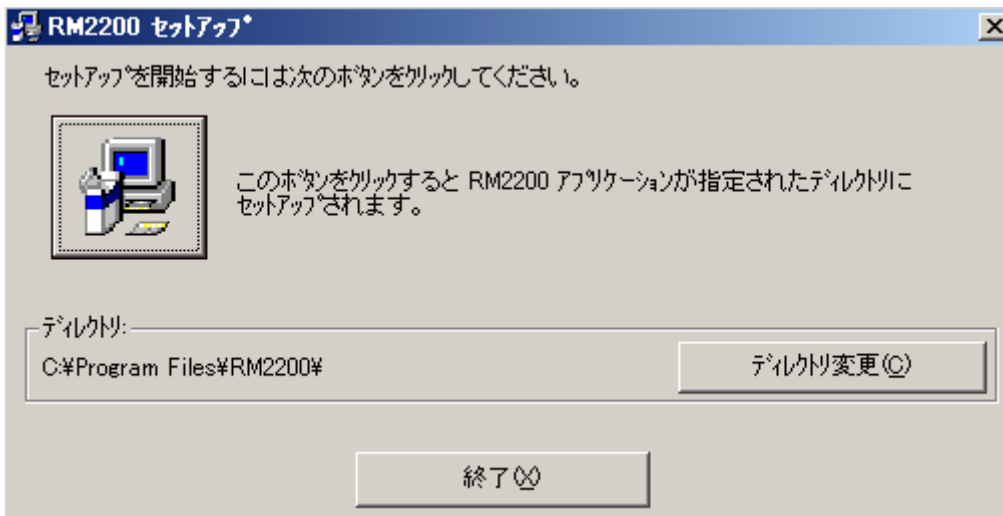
RM2200 セットアップ

セットアップを開始するには次のボタンをクリックしてください。

このボタンをクリックすると RM2200 アプリケーションが指定されたディレクトリにセットアップされます。

ディレクトリ:

C:¥Program Files¥RM2200¥

ディレクトリ変更(C)

終了(X)